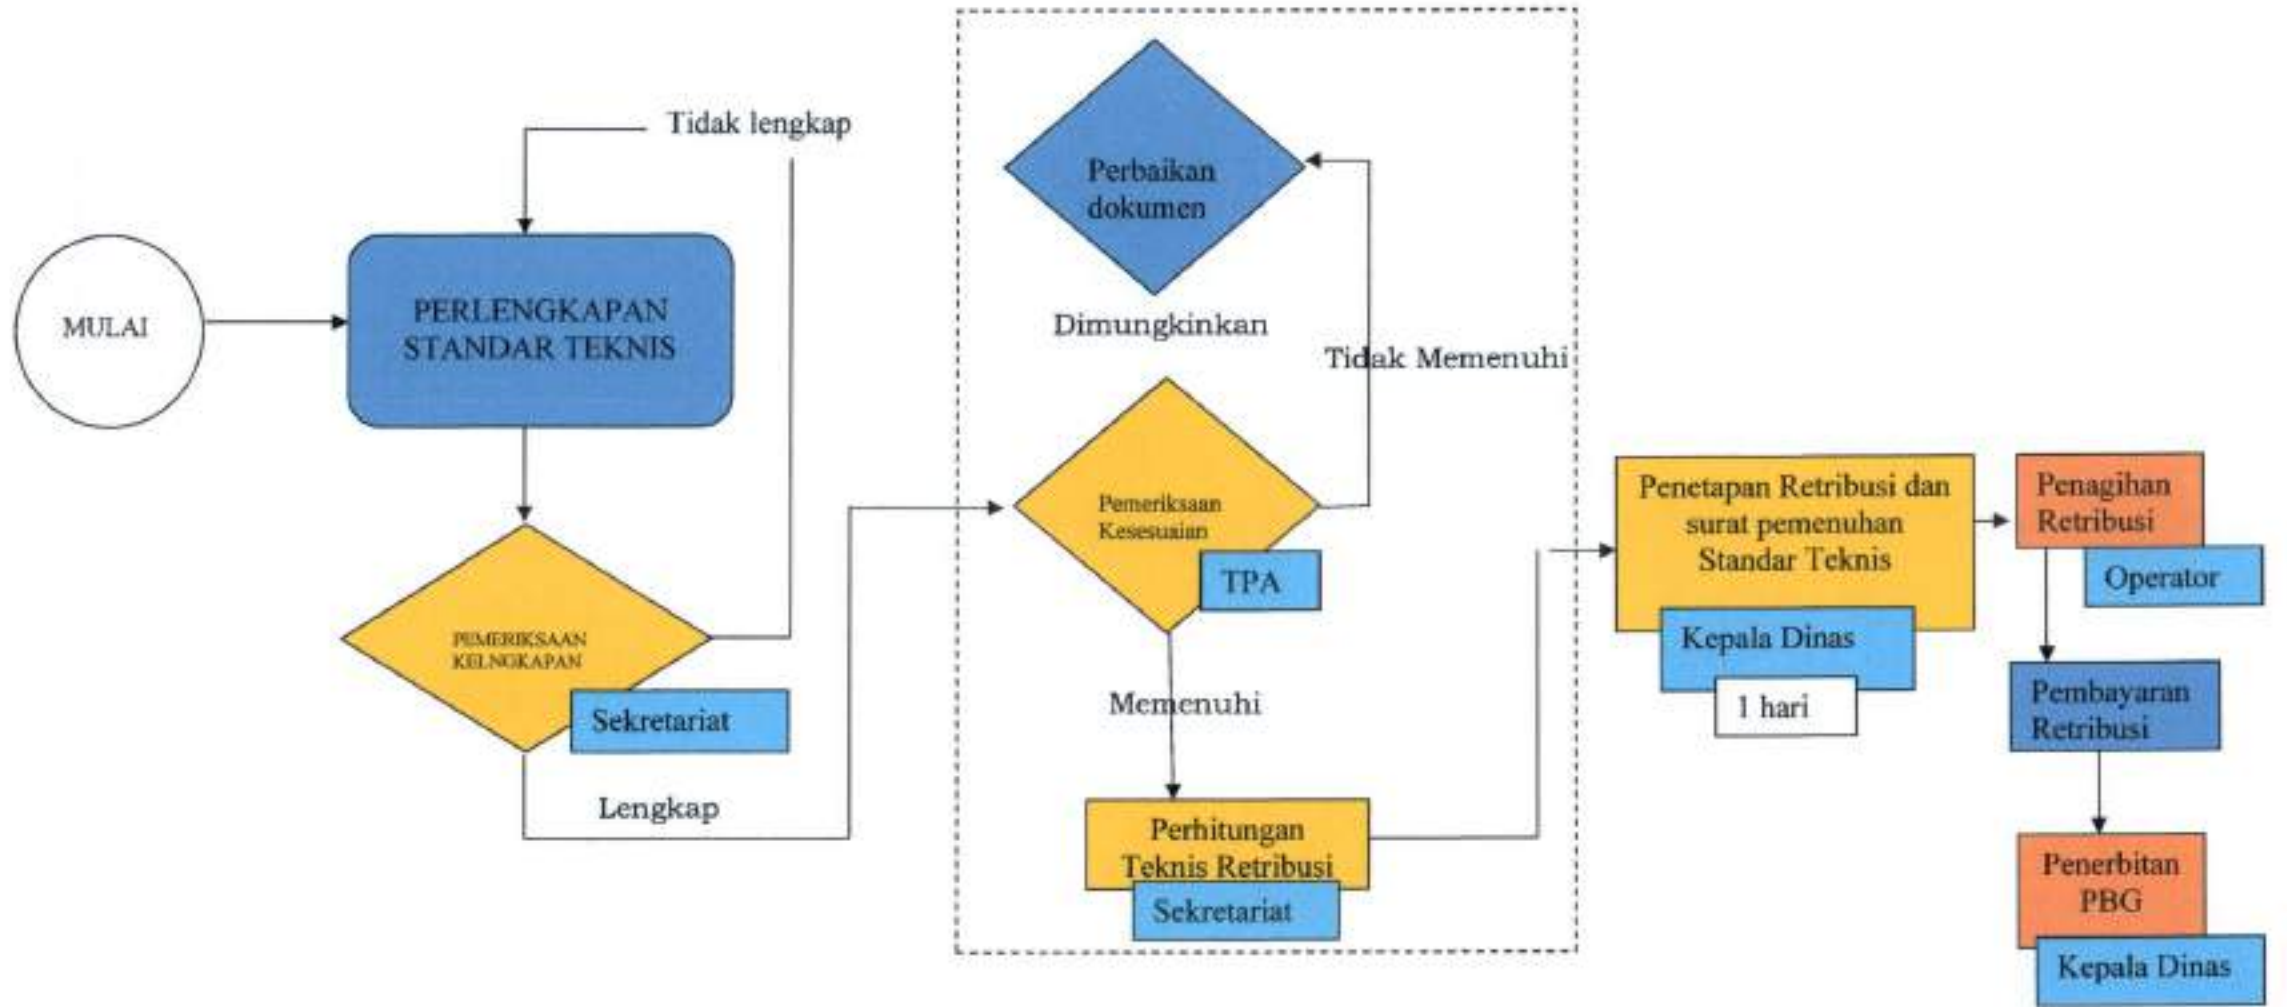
MULAI

Tidak lengkap

PERLENGKAPAN STANDAR TEKNIS

PEMERIKSAAN KELNGKAPAN

Sekretariat

Lengkap

Perbaikan dokumen

Dimungkinkan

Tidak Memenuhi

Pemeriksaan Kesesuaian

TPA

Memenuhi

Perhitungan Teknis Retribusi

Sekretariat

Penetapan Retribusi dan surat pemenuhan Standar Teknis

Kepala Dinas

1 hari

Penagihan Retribusi

Operator

Pembayaran Retribusi

Penerbitan PBG

Kepala Dinas